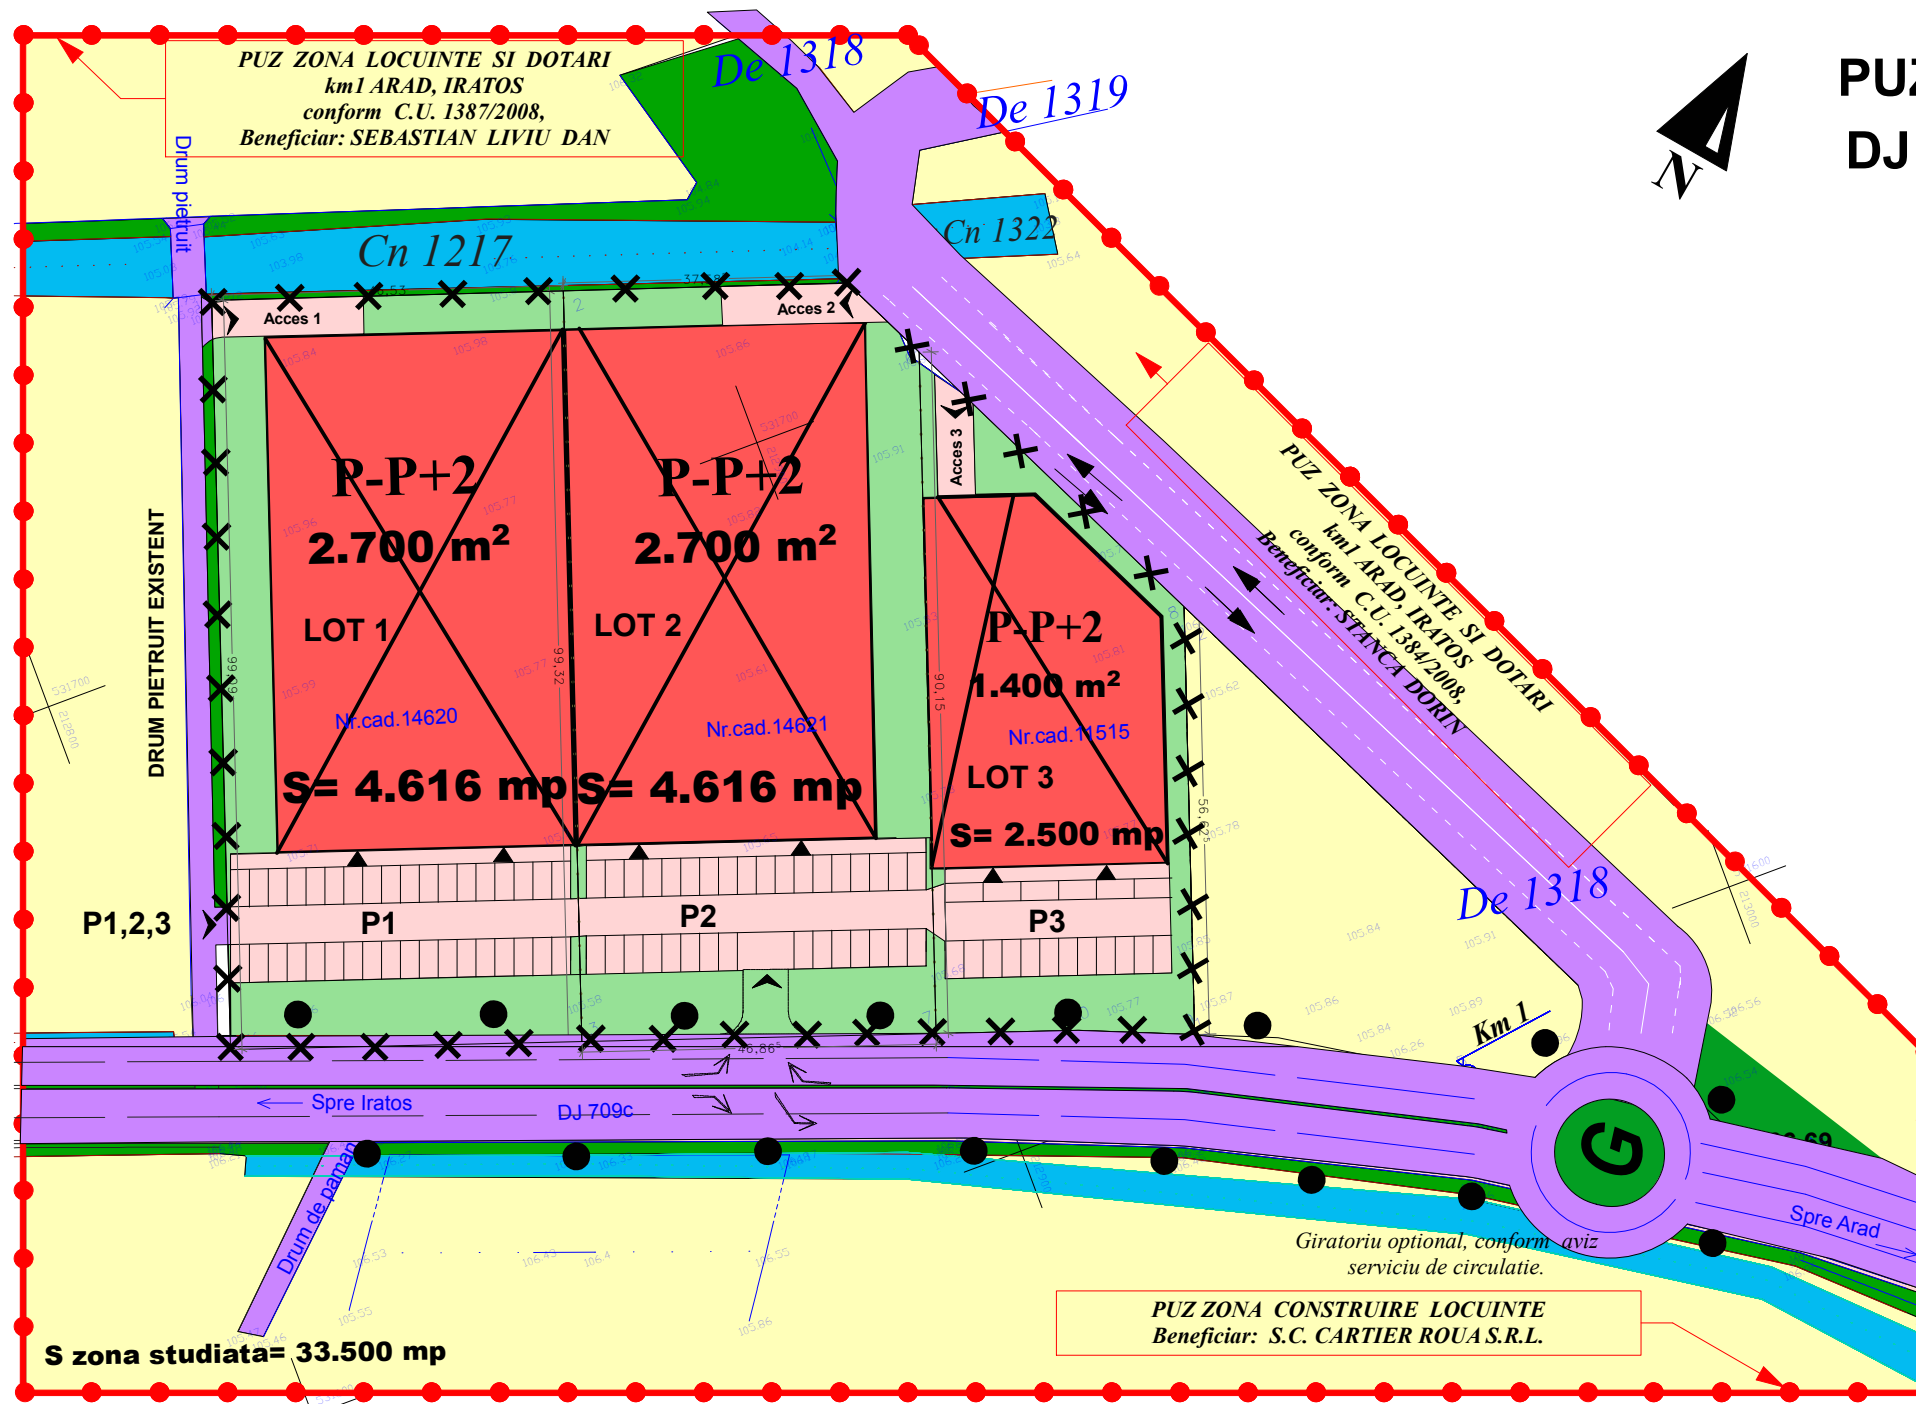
PUZ ZONA LOCUINTE SI DOTARI
km1 ARAD, IRATOS
conform C.U. 1387/2008,
Beneficiar: SEBASTIAN LIVIU DAN

De 1318

De 1319

PUZ
DJ

N

Drum pietruit

Cn 1217

Cn 1322

Acces 1

Acces 2

Acces 3

P-P+2
$2.700\ m^2$
LOT 1
Nr.cad.14620
S= 4.616 mp

P-P+2
$2.700\ m^2$
LOT 2
Nr.cad.14621
S= 4.616 mp

P-P+2
$1.400\ m^2$
Nr.cad.11515
LOT 3
S= 2.500 mp

PUZ ZONA LOCUINTE SI DOTARI
km1 ARAD, IRATOS
conform C.U. 1384/2008,
Beneficiar: STANCA DORIN

DRUM PIETRUIT EXISTENT

99,32

90,15

56,25

P1,2,3

P1

P2

P3

De 1318

Km 1

46,86

Spre Iratos

DJ 709c

G

Spre Arad

Drum de pamant

Giratoriu optional, conform aviz serviciu de circulatie.

PUZ ZONA CONSTRUIRE LOCUINTE
Beneficiar: S.C. CARTIER ROUA S.R.L.

S zona studiata= 33.500 mp